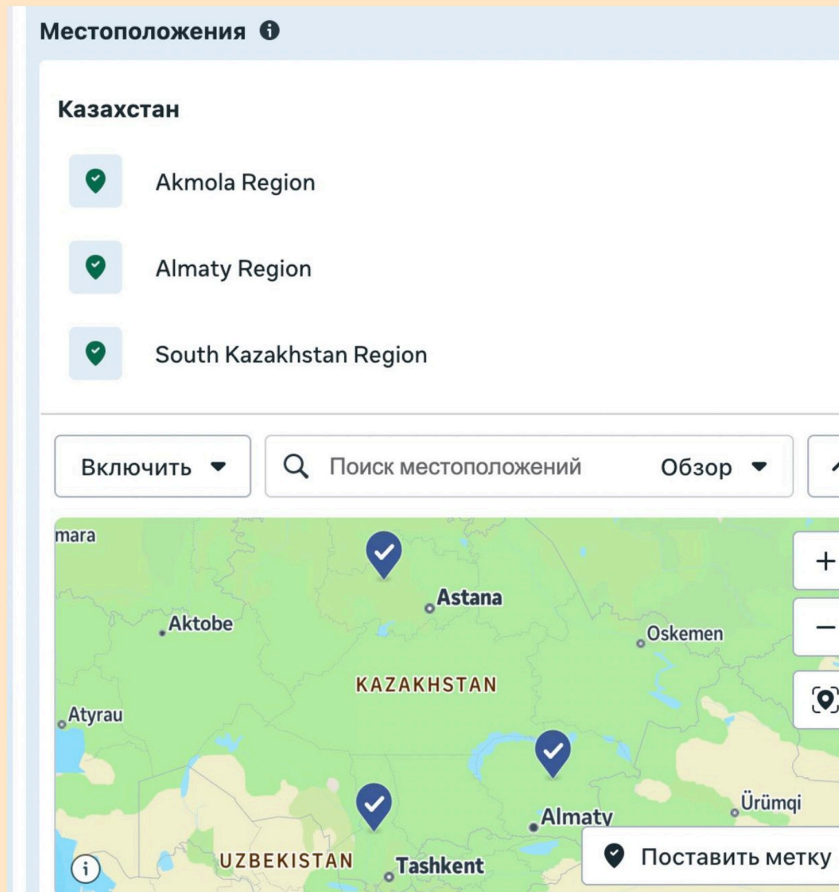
Местоположения

Казахстан

Akmola Region

Almaty Region

South Kazakhstan Region

Включить

Поиск местоположений

Обзор

mara

Astana

Aktobe

Oskemen

KAZAKHSTAN

Atyrau

Almaty

Ürümqi

UZBEKISTAN

Tashkent

Поставить метку

+

−